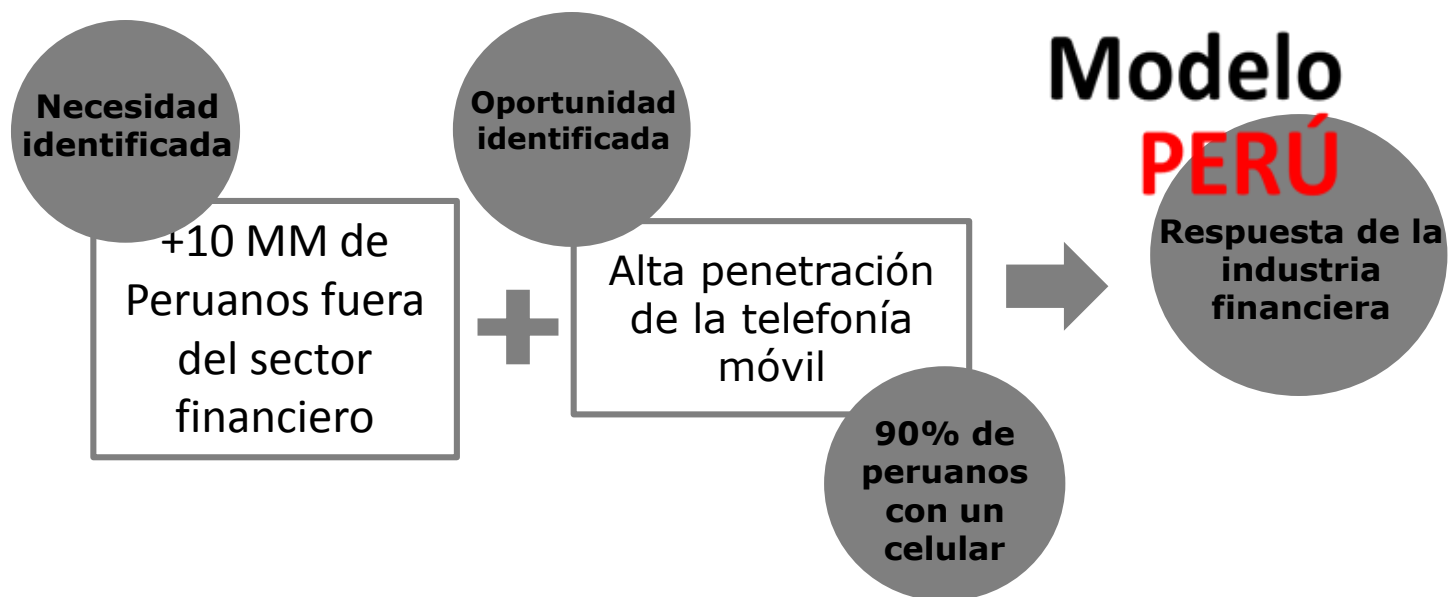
Necesidad identificada

+10 MM de Peruanos fuera del sector financiero

Oportunidad identificada

Alta penetración de la telefonía móvil

90% de peruanos con un celular

Modelo PERÚ

Respuesta de la industria financiera